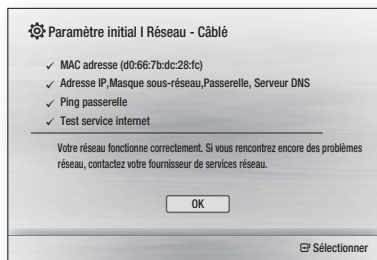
Paramètre initial I Réseau - Câblé

✓ MAC adresse (d0:66:7b:dc:28:fc)
✓ Adresse IP,Masque sous-réseau,Passerelle, Serveur DNS
✓ Ping passerelle
✓ Test service internet

Votre réseau fonctionne correctement. Si vous rencontrez encore des problèmes réseau, contactez votre fournisseur de services réseau.

OK

Sélectionner